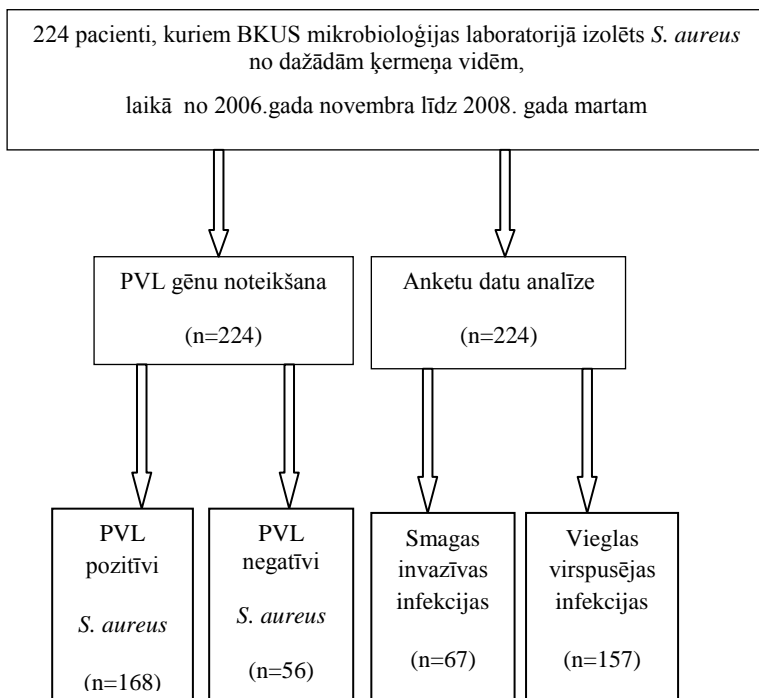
224 pacienti, kuriem BKUS mikrobioloģijas laboratorijā izolēts *S. aureus* no dažādām ķermeņa vidēm,

laikā no 2006.gada novembra līdz 2008. gada martam

PVL gēnu noteikšana

(n=224)

Anketu datu analīze

(n=224)

PVL pozitīvi

*S. aureus*

(n=168)

PVL negatīvi

*S. aureus*

(n=56)

Smagas invazīvas infekcijas

(n=67)

Vieglas virspusējas infekcijas

(n=157)